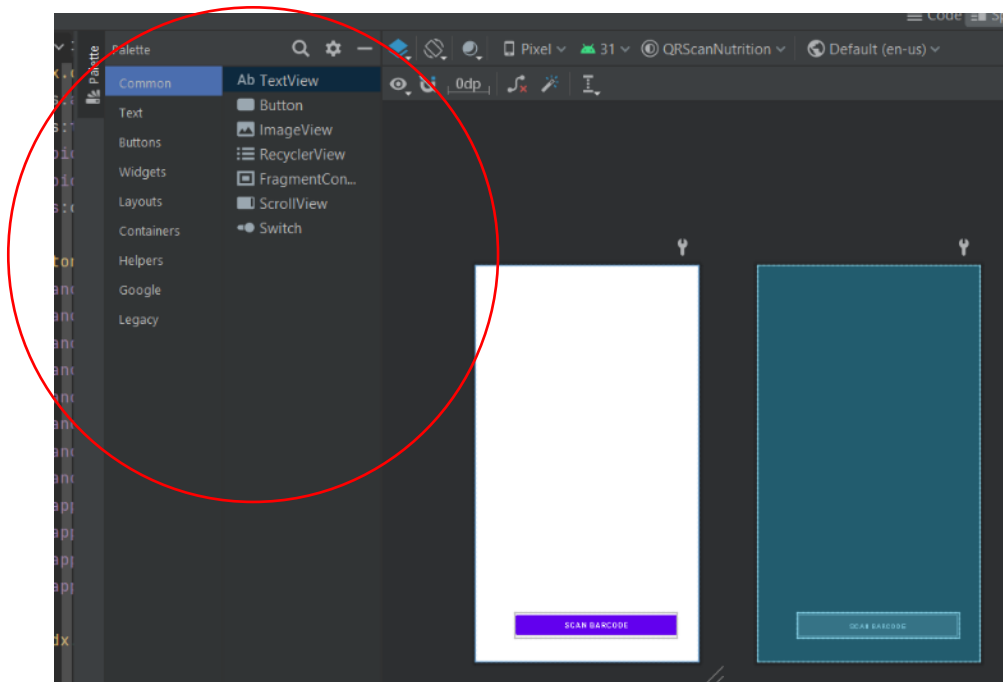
Code Sp

Palette
Palette

Pixel 31 QRScanNutrition Default (en-us)

0dp

Common
Text
Buttons
Widgets
Layouts
Containers
Helpers
Google
Legacy

Ab TextView
Button
ImageView
RecyclerView
FragmentCon...
ScrollView
Switch

SCAN BARCODE

SCAN BARCODE